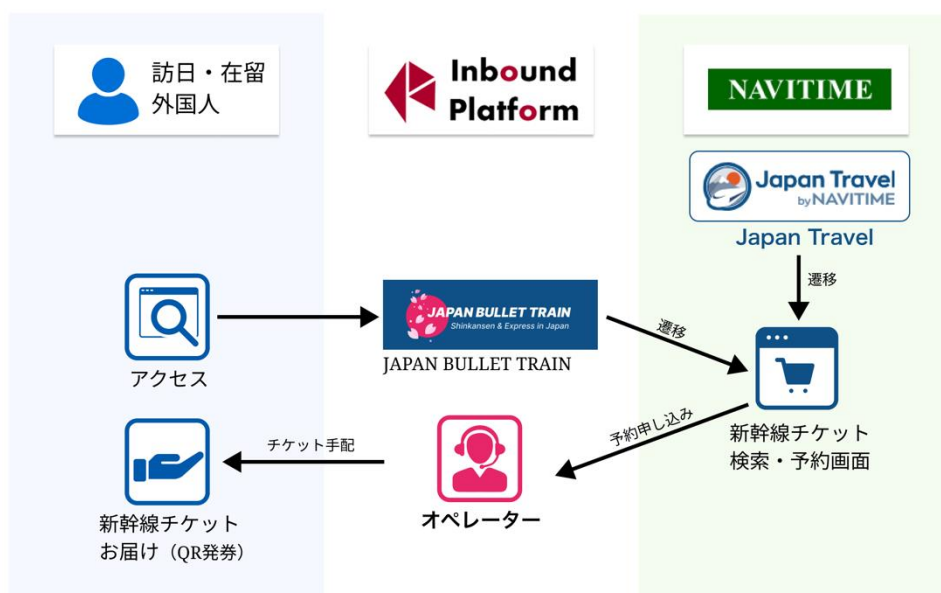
訪日・在留
外国人

Inbound
Platform

NAVITIME

Japan Travel
by NAVITIME

Japan Travel

遷移

アクセス

JAPAN BULLET TRAIN
Shinkansen & Express in Japan

JAPAN BULLET TRAIN

遷移

新幹線チケット
検索・予約画面

予約申し込み

オペレーター

チケット手配

新幹線チケット
お届け（QR発券）